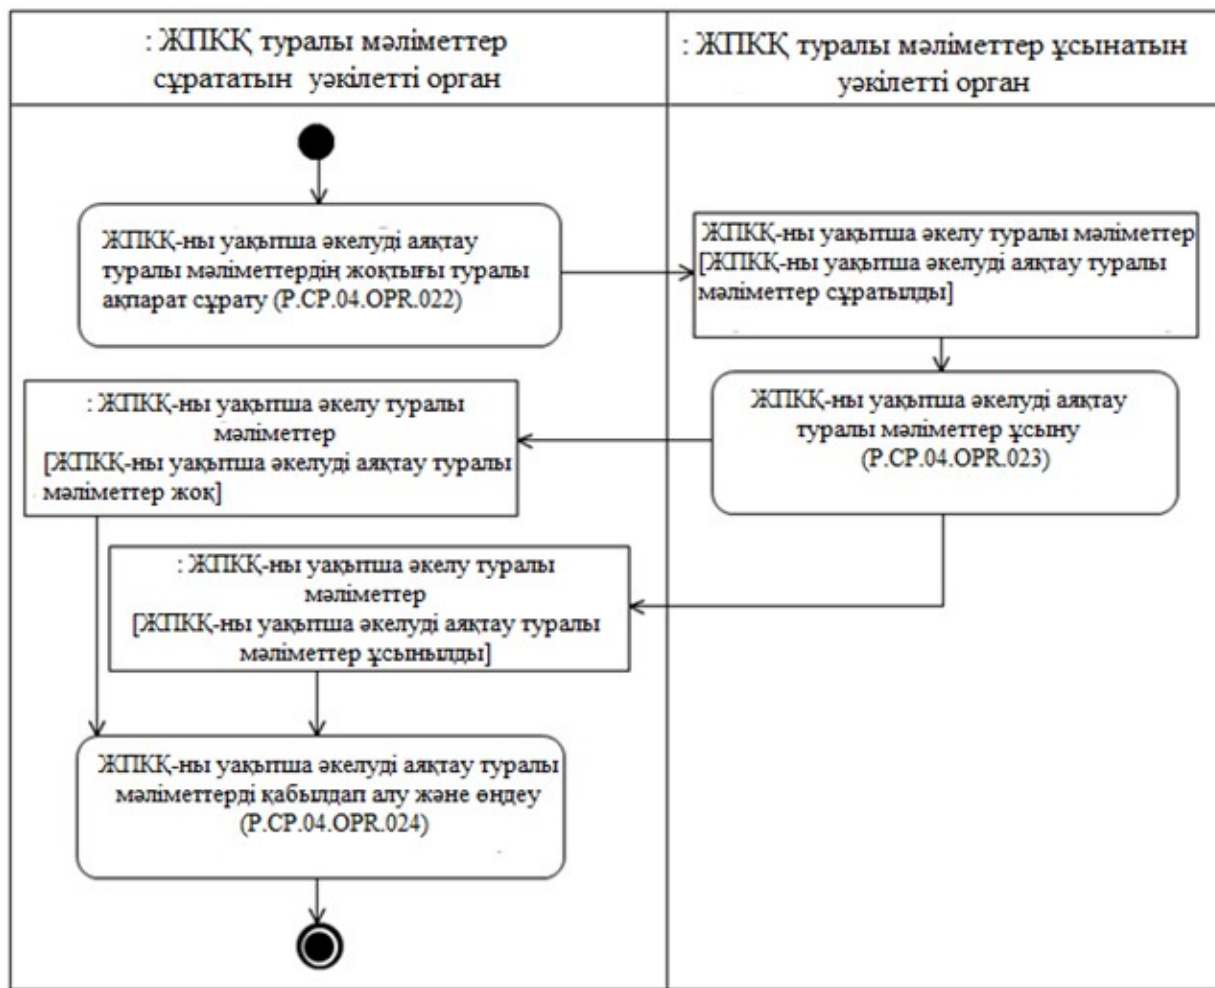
: ЖПКҚ туралы мәліметтер сұрататын уәкілетті орган

: ЖПКҚ туралы мәліметтер ұсынатын уәкілетті орган

ЖПКҚ-ны уақытша әкелуді аяқтау туралы мәліметтердің жоқтығы туралы ақпарат сұрату (P.CP.04.OPR.022)

ЖПКҚ-ны уақытша әкелу туралы мәліметтер [ЖПКҚ-ны уақытша әкелуді аяқтау туралы мәліметтер сұратылды]

ЖПКҚ-ны уақытша әкелуді аяқтау туралы мәліметтер ұсыну (P.CP.04.OPR.023)

: ЖПКҚ-ны уақытша әкелу туралы мәліметтер [ЖПКҚ-ны уақытша әкелуді аяқтау туралы мәліметтер жоқ]

: ЖПКҚ-ны уақытша әкелу туралы мәліметтер [ЖПКҚ-ны уақытша әкелуді аяқтау туралы мәліметтер ұсынылды]

ЖПКҚ-ны уақытша әкелуді аяқтау туралы мәліметтерді қабылдап алу және өңдеу (P.CP.04.OPR.024)